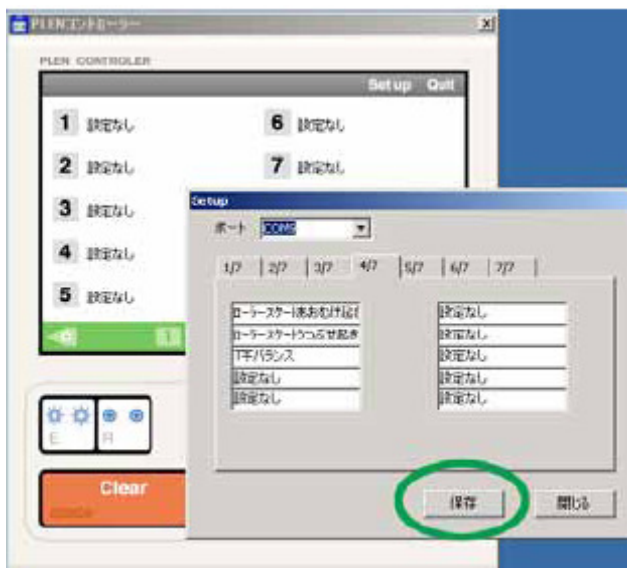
PLENコントローラー

PLEN CONTROLER

Setup Quit

1 設定なし

6 設定なし

2 設定なし

7 設定なし

3 設定なし

4 設定なし

5 設定なし

E R

Clear

Setup

ポート COM3

1/7 2/7 3/7 4/7 5/7 6/7 7/7

ローラースケート(あおむけ起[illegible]

ローラースケート(うつぶせ起き

T字バランス

設定なし

設定なし

設定なし

設定なし

設定なし

設定なし

設定なし

保存

閉じる